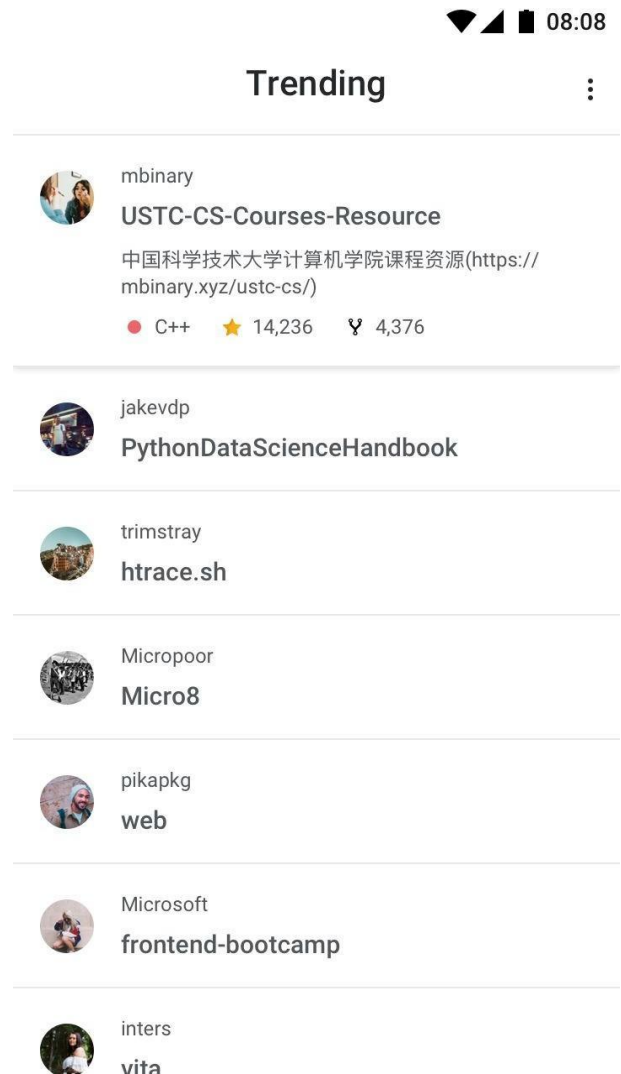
08:08

Trending

mbinary

USTC-CS-Courses-Resource

中国科学技术大学计算机学院课程资源(https://mbinary.xyz/ustc-cs/)

C++ 14,236 4,376

jakevdp

PythonDataScienceHandbook

trimstray

htrace.sh

Micropoor

Micro8

pikapkg

web

Microsoft

frontend-bootcamp

inters

vita